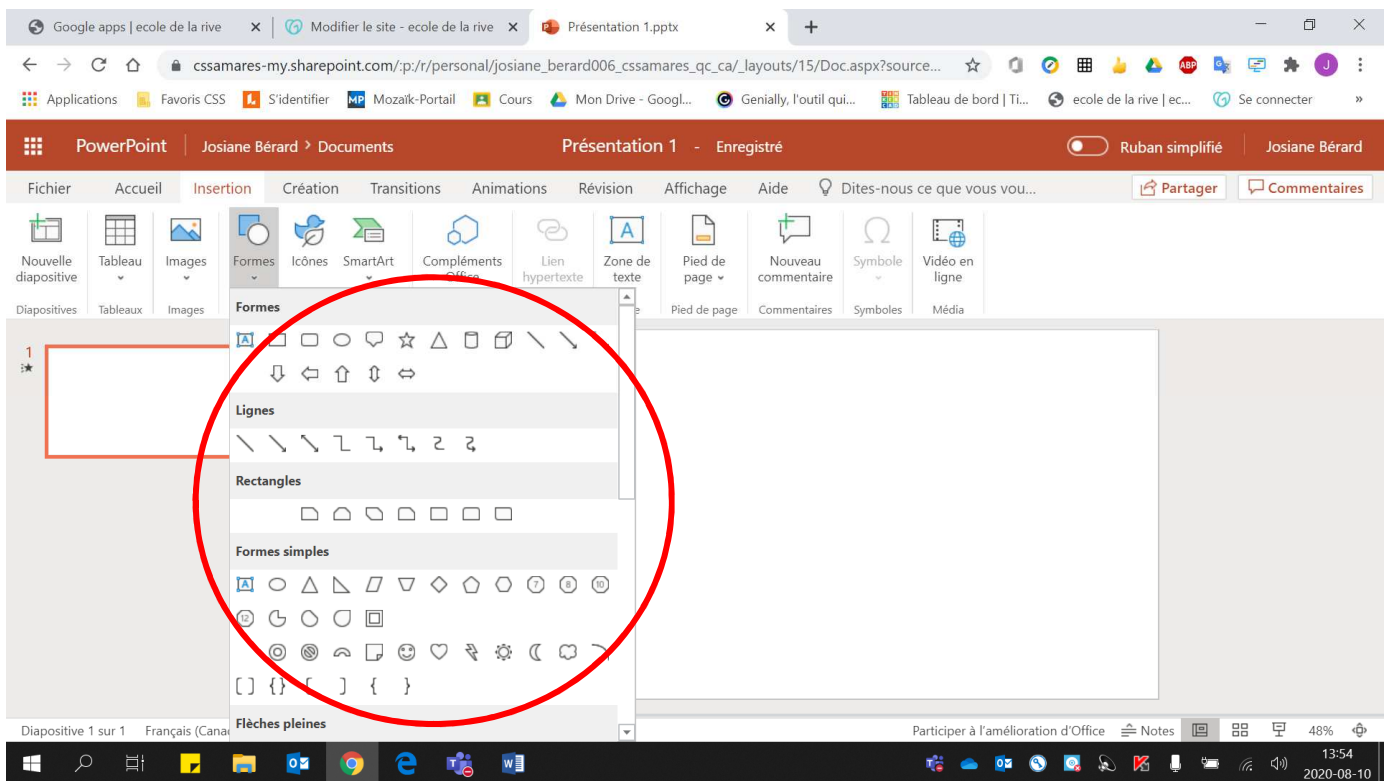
Google apps | ecole de la rive ×
Modifier le site - ecole de la rive ×
Présentation 1.pptx ×
+

cssamares-my.sharepoint.com/:p:/r/personal/josiane_berard006_cssamares_qc_ca/_layouts/15/Doc.aspx?source...

Applications
Favoris CSS
S'identifier
Mozaïk-Portail
Cours
Mon Drive - Googl...
Genially, l'outil qui...
Tableau de bord | Ti...
ecole de la rive | ec...
Se connecter

PowerPoint
Josiane Bérard > Documents
Présentation 1 - Enregistré
Ruban simplifié
Josiane Bérard

Fichier
Accueil
Insertion
Création
Transitions
Animations
Révision
Affichage
Aide
Dites-nous ce que vous vou...
Partager
Commentaires

Nouvelle diapositive
Tableau
Images
Formes
Icônes
SmartArt
Compléments Office
Lien hypertexte
Zone de texte
Pied de page
Nouveau commentaire
Symbole
Vidéo en ligne

Diapositives
Tableaux
Images
Pied de page
Commentaires
Symboles
Média

Formes
Lignes
Rectangles
Formes simples
Flèches pleines

1

Diapositive 1 sur 1
Français (Canad
Participer à l'amélioration d'Office
Notes
48%

13:54
2020-08-10